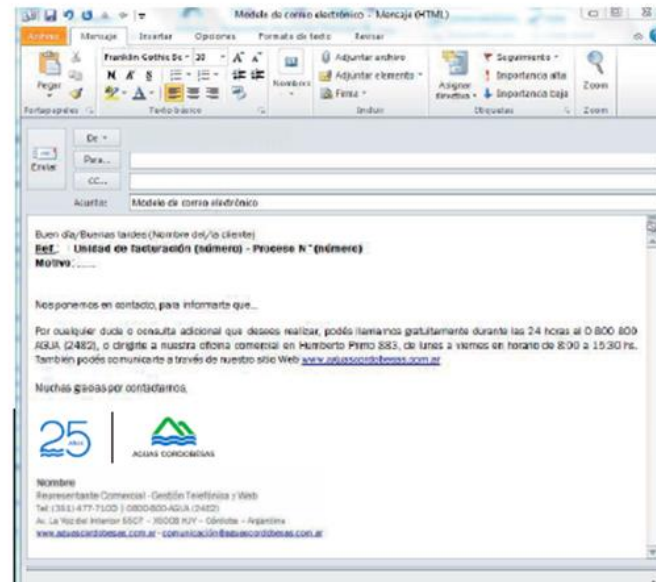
Modelo de correo electrónico - Mensaje (HTML)

Archivo Mensaje Insertar Opciones Formato de texto Revisar

Pegar
Portapapeles
Franklin Gothic Bo 10 A A
N K S
Texto básico
Nombres
Adjuntar archivo
Adjuntar elemento
Firma
Incluir
Asignar directiva
Seguimiento
Importancia alta
Importancia baja
Etiquetas
Zoom
Zoom

Enviar
De
Para...
CC...
Asunto: Modelo de correo electrónico

Buen día/Buenas tardes (Nombre del/la cliente)
Ref.: Unidad de facturación (número) - Proceso N° (número)
Motivo:.......

Nos ponemos en contacto, para informarte que...

Por cualquier duda o consulta adicional que desees realizar, podés llamarnos gratuitamente durante las 24 horas al 0 800 800 AGUA (2482), o dirigite a nuestra oficina comercial en Humberto Primo 883, de lunes a viernes en horario de 8:00 a 15:30 hs. También podés comunicarte a través de nuestro sitio Web www.aguascordobesas.com.ar

Muchas gracias por contactarnos.

25 años
AGUAS CORDOBESAS

Nombre
Representante Comercial - Gestión Telefónica y Web
Tel: (351) 477-7100 | 0800-800-AGUA (2482)
Av. La Voz del Interior 5507 - X5008 HJY - Córdoba - Argentina
www.aguascordobesas.com.ar - comunicacion@aguascordobesas.com.ar